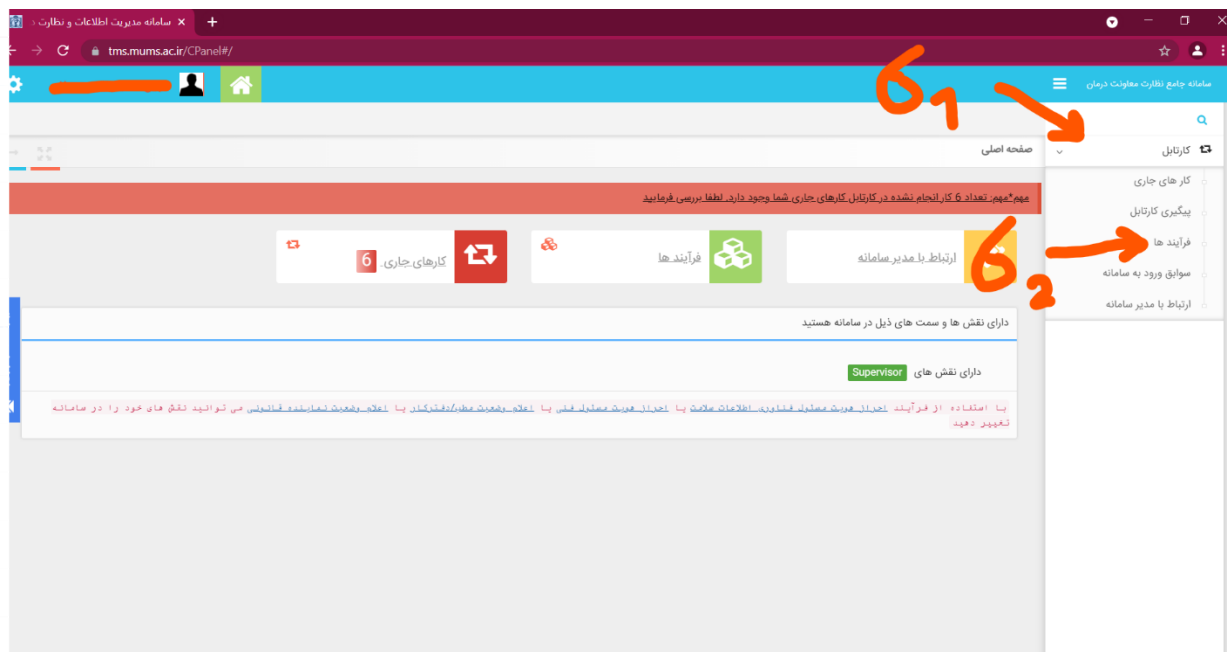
سامانه مدیریت اطلاعات و نظارت

tms.mums.ac.ir/CPanel#/

سامانه جامع نظارت معاونت درمان

۱

۶

کارتابل

کار های جاری

پیگیری کارتابل

فرآیند ها

سوابق ورود به سامانه

ارتباط با مدیر سامانه

۶

۲

صفحه اصلی

مهم*مهم: تعداد 6 کار انجام نشده در کارتابل کارهای جاری شما وجود دارد. لطفا بررسی فرمایید

ارتباط با مدیر سامانه

فرآیند ها

کارهای جاری 6

دارای نقش ها و سمت های ذیل در سامانه هستید

دارای نقش های Supervisor

با استفاده از فرآیند احراز هویت مسئول فناوری اطلاعات سلامت یا احراز هویت مسئول فنی یا اعلام وضعیت مطب/دفترکار یا اعلام وضعیت نمایشنده قانونی می توانید نقش های خود را در سامانه تغییر دهید